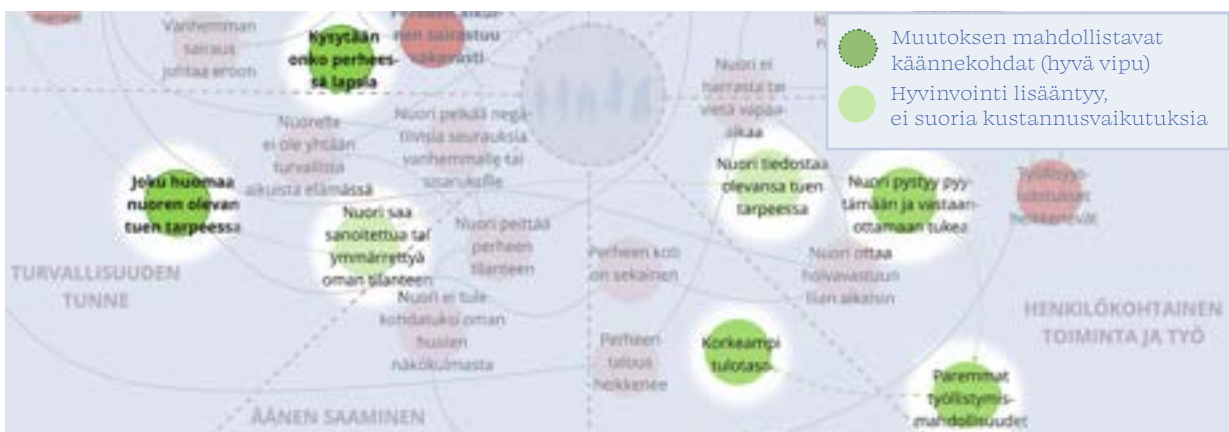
Muutoksen mahdollistavat käännekohdat (hyvä vipu)
Hyvinvointi lisääntyy, ei suoria kustannusvaikutuksia

Vanhemman sairaus johtaa eroon

Kysytään onko perheessä lapsia

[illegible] sairastuu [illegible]

Nuori ei harrasta tai vietä vapaa-aikaa

Nuorella ei ole yhtään turvallista aikuista elämässä

Nuori pelkää negatiivisia seurauksia vanhemmalle tai sisaruksille

Joku huomaa nuoren olevan tuen tarpeessa

Nuori saa sanoitettua tai ymmärrettyä oman tilanteen

Nuori peittää perheen tilanteen

Nuori tiedostaa olevansa tuen tarpeessa

Nuori pystyy pyytämään ja vastaanottamaan tukea

Työllisyysvaikutukset heikentyvät

Perheen koti on sekainen

Nuori ottaa huolivastuun liian aikaisin

TURVALLISUUDEN TUNNE

Nuori ei tule kohdatuksi oman huolen näkökulmasta

Perheen talous heikkenee

Korkeampi tulotaso

HENKILÖKOHTAINEN TOIMINTA JA TYÖ

Paremmat työllistymismahdollisuudet

ÄÄNEN SAAMINEN